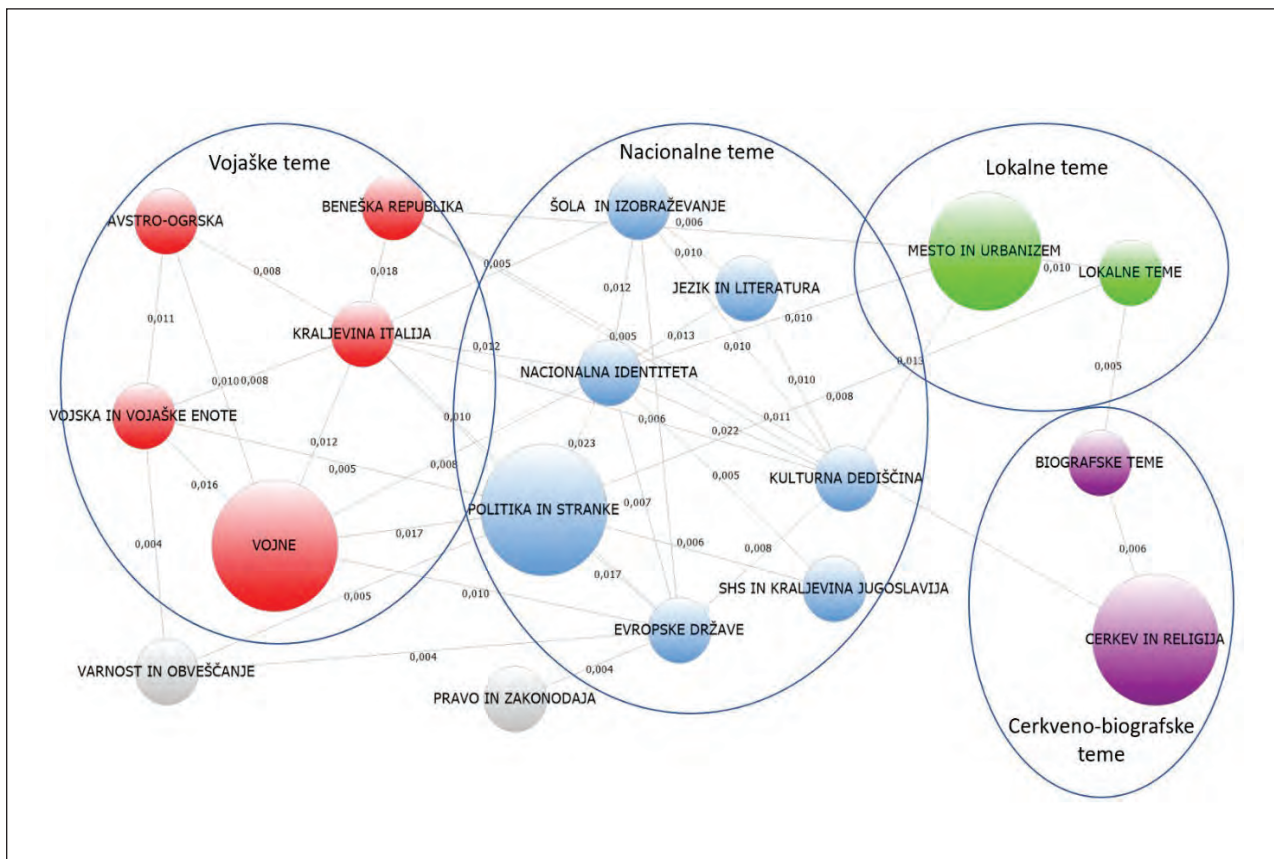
Vojaške teme

Nacionalne teme

Lokalne teme

AVSTRO-OGRSKA

BENEŠKA REPUBLIKA

ŠOLA IN IZOBRAŽEVANJE

0,006

0,008

0,018

0,005

0,010

MESTO IN URBANIZEM

0,010

LOKALNE TEME

JEZIK IN LITERATURA

0,012

0,011

KRALJEVINA ITALIJA

0,010

0,012

0,005

0,013

0,010

0,010

0,013

0,005

0,010

0,008

NACIONALNA IDENTITETA

0,010

0,008

VOJSKA IN VOJAŠKE ENOTE

0,006

0,011

0,010

0,022

0,012

0,023

0,005

0,008

0,005

KULTURNA DEDIŠČINA

BIOGRAFSKE TEME

0,016

0,007

POLITIKA IN STRANKE

0,004

VOJNE

0,017

0,006

0,008

0,006

0,005

0,017

SHS IN KRALJEVINA JUGOSLAVIJA

0,010

EVROPSKE DRŽAVE

CERKEV IN RELIGIJA

0,004

0,004

VARNOST IN OBVEŠČANJE

PRAVO IN ZAKONODAJA

Cerkveno-biografske teme